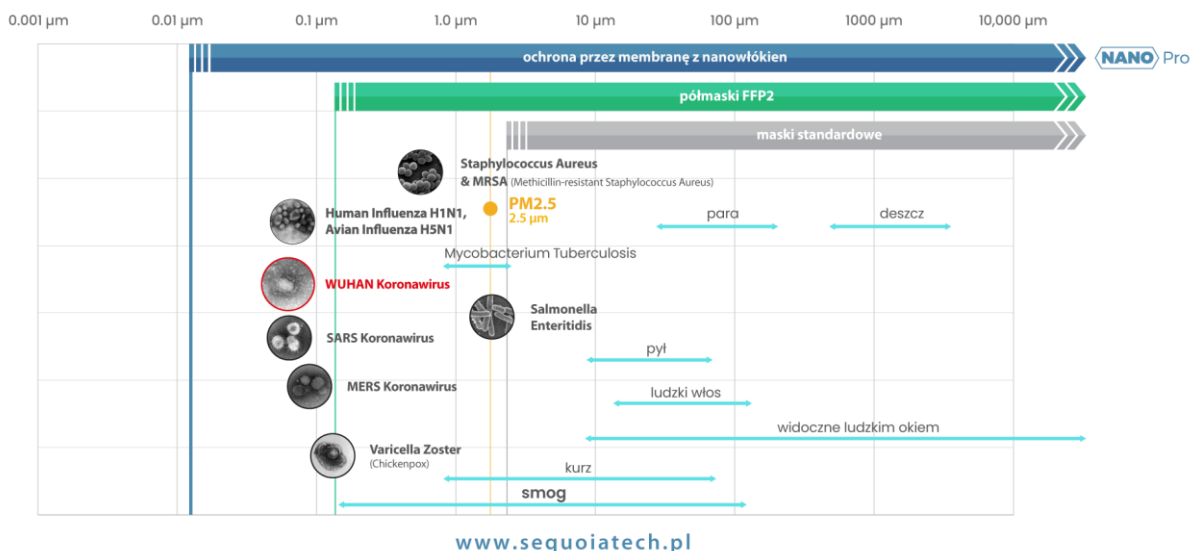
0.001 µm 0.01 µm 0.1 µm 1.0 µm 10 µm 100 µm 1000 µm 10,000 µm

ochrona przez membranę z nanowłókien

NANO Pro

półmaski FFP2

maski standardowe

Staphylococcus Aureus & MRSA (Methicillin-resistant Staphylococcus Aureus)

PM2.5
2.5 µm

Human Influenza H1N1, Avian Influenza H5N1

para

deszcz

Mycobacterium Tuberculosis

WUHAN Koronawirus

Salmonella Enteritidis

SARS Koronawirus

pył

MERS Koronawirus

ludzki włos

widoczne ludzkim okiem

Varicella Zoster (Chickenpox)

kurz

smog

www.sequoiatech.pl